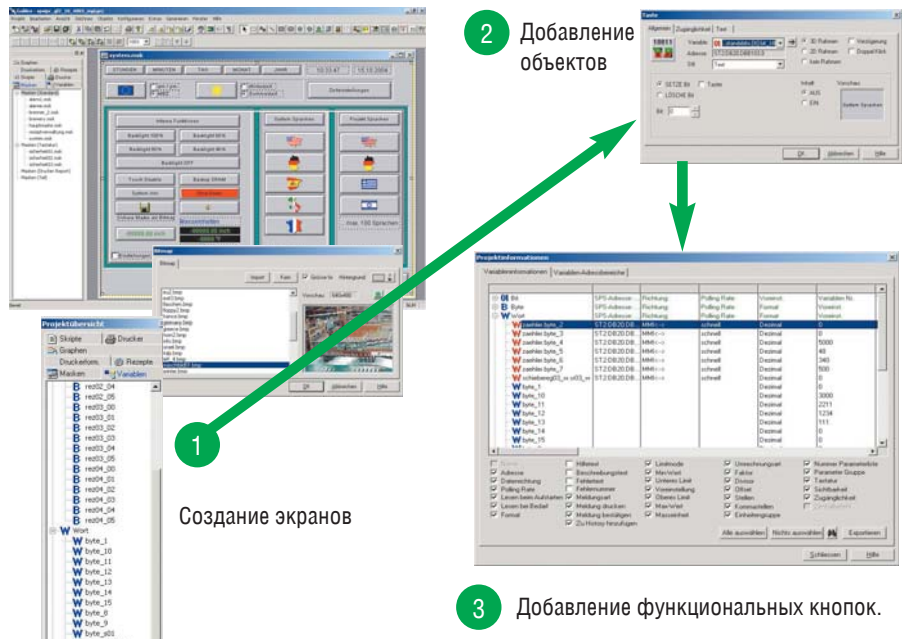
2 Добавление объектов

1 Создание экранов

3 Добавление функциональных кнопок.

Projektübersicht
Skripte
Drucker
Graphen
Druckeform
Rezepte
Masken
Variablen
red02_04
red02_05
red03_00
red03_01
red03_02
red03_03
red03_04
red03_05
red04_00
red04_01
red04_02
red04_03
red04_04
red04_05
Wort
byte_1
byte_10
byte_11
byte_12
byte_13
byte_14
byte_15
byte_8
byte_9
byte_s01

Projektinformationen
Variableninformationen
Variablen-Adressbereiche
Bit
Byte
Wort
zaehler byte_2
zaehler byte_3
zaehler byte_4
zaehler byte_5
zaehler byte_6
zaehler byte_7
byte_10
byte_11
byte_12
byte_13
byte_14
byte_15

| | SPS-Adresse | Richtung | Polling Rate | Vorzeich. | Variablen Nr. |
|---|---|---|---|---|---|
| | ST.DB20.DB... | MMI<->| schnell | Dezimal | 0 |
| | ST.DB20.DB... | MMI<->| schnell | Dezimal | 0 |
| | ST.DB20.DB... | MMI<->| schnell | Dezimal | 5000 |
| | ST.DB20.DB... | MMI<->| schnell | Dezimal | 40 |
| | ST.DB20.DB... | MMI<->| schnell | Dezimal | 340 |
| | ST.DB20.DB... | MMI<->| schnell | Dezimal | 500 |
| | | | | Dezimal | 0 |
| | | | | Dezimal | 3000 |
| | | | | Dezimal | 2211 |
| | | | | Dezimal | 1234 |
| | | | | Dezimal | 111 |
| | | | | Dezimal | 0 |
| | | | | Dezimal | 0 |

Adresse
Datenrichtung
Polling Rate
Lesen beim Aufstarten
Lesen bei Bedarf
Format
Hilfetext
Beschreibungstext
Fehlertext
Fehlernummer
Meldungsart
Meldung drucken
Meldung bestätigen
Zu Historie hinzufügen
Limitmode
Min Wert
Unteres Limit
Voreinstellung
Oberes Limit
Max Wert
Massseinheit
Umrechnungsart
Faktor
Divisor
Offset
Stellen
Kommastellen
Einheitengruppe
Nummer Parameterliste
Parameter Gruppe
Tastatur
Sichtbarkeit
Zugänglichkeit
Alle auswählen
Nichts auswählen
Exportieren
Schliessen
Hilfe

Taster
Allgemein
Zugänglichkeit
Text
Variable
Adresse
Bit
Text
3D Rahmen
2D Rahmen
kein Rahmen
Verzögerung
Doppel Klick
SETZE Bit
Taster
LÖSCHE Bit
Bit
Inhalt
AUS
EIN
Vorschau
System Sprachen
OK
Abbrechen
Hilfe

system.msk
STUNDEN
MINUTEN
TAG
MONAT
JAHR
10:33:47
15.10.2004
Datumeinstellungen
Aktive Funktionen
Backlight 100%
Backlight 80%
Backlight 50%
Backlight 40%
Backlight OFF
Touch Disable
Backup DRAM
System Info
Drucken
Setzen Sprachen
Projekt Sprachen
max. 100 Sprachen

Bitmap
Import
Farbe
Hintergrund
Vorschau
OK
Abbrechen
Hilfe